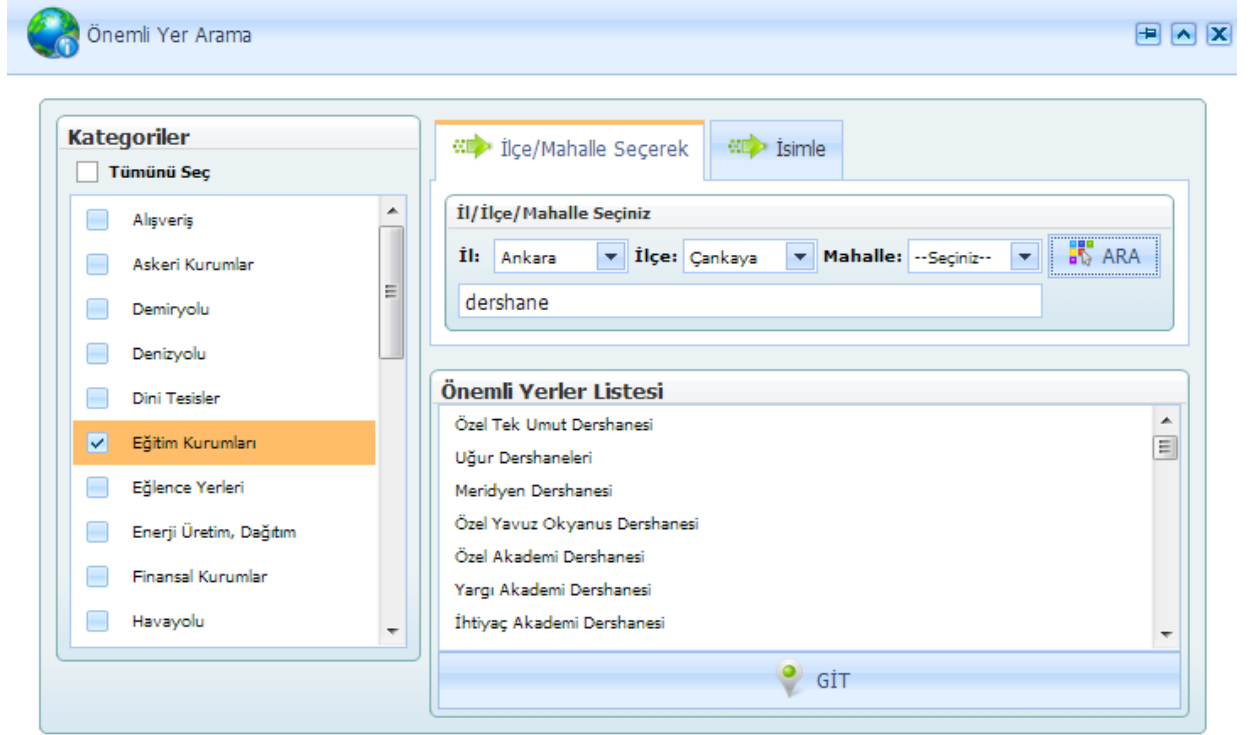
Önemli Yer Arama

Kategoriler

Tümünü Seç

Alışveriş
Askeri Kurumlar
Demiryolu
Denizyolu
Dini Tesisler
Eğitim Kurumları
Eğlence Yerleri
Enerji Üretim, Dağıtım
Finansal Kurumlar
Havayolu

İlçe/Mahalle Seçerek | İsimle

İl/İlçe/Mahalle Seçiniz

İl: Ankara İlçe: Çankaya Mahalle: --Seçiniz-- ARA

dershane

Önemli Yerler Listesi

Özel Tek Umut Dershanesi
Uğur Dershaneleri
Meridyen Dershanesi
Özel Yavuz Okyanus Dershanesi
Özel Akademi Dershanesi
Yargı Akademi Dershanesi
İhtiyaç Akademi Dershanesi

GİT